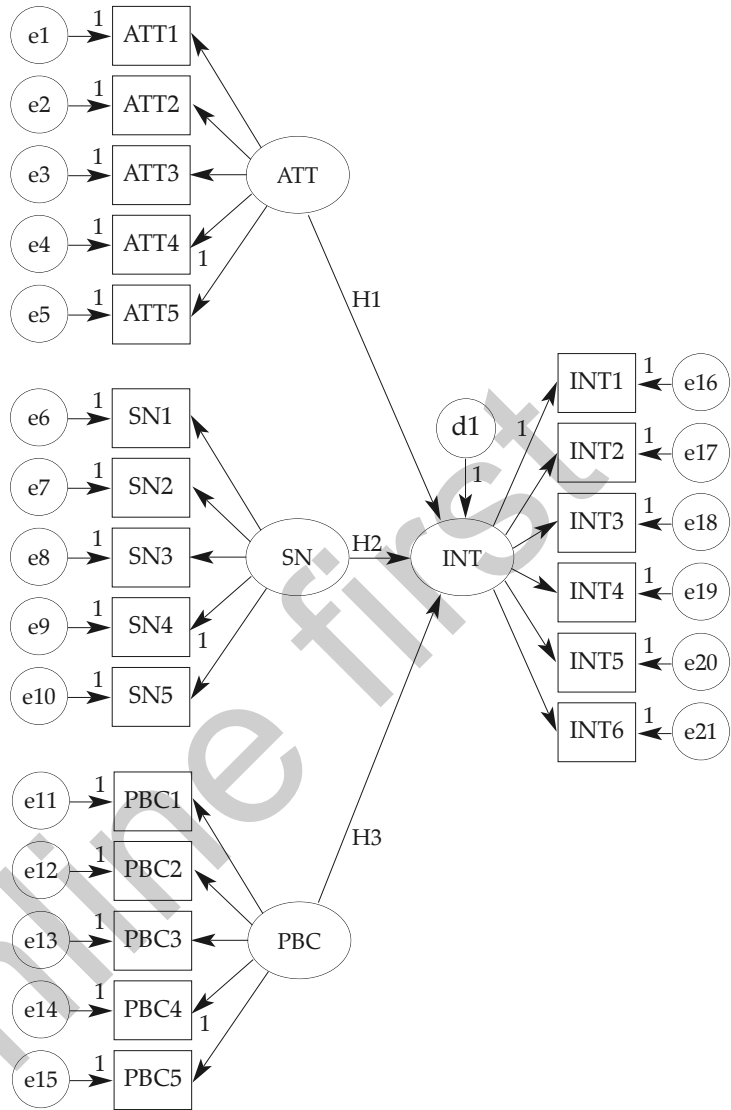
e1 1 ATT1
e2 1 ATT2
e3 1 ATT3
e4 1 ATT4
e5 1 ATT5
1
ATT
H1
e6 1 SN1
e7 1 SN2
e8 1 SN3
e9 1 SN4
e10 1 SN5
1
SN
H2
d1
1
1
INT
INT1 1 e16
INT2 1 e17
INT3 1 e18
INT4 1 e19
INT5 1 e20
INT6 1 e21
H3
e11 1 PBC1
e12 1 PBC2
e13 1 PBC3
e14 1 PBC4
e15 1 PBC5
1
PBC
online first